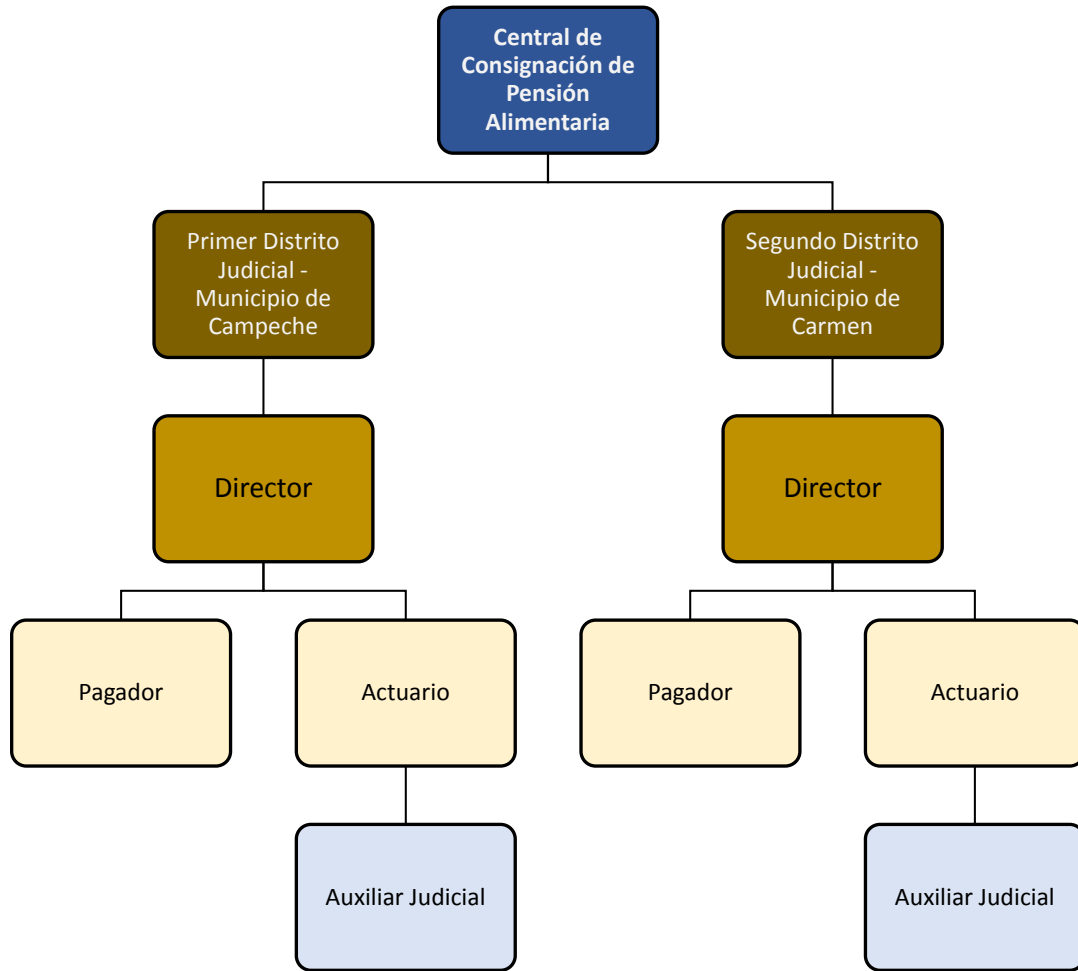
Central de Consignación de Pensión Alimentaria

Primer Distrito Judicial - Municipio de Campeche

Director

Pagador

Actuario

Auxiliar Judicial

Segundo Distrito Judicial - Municipio de Carmen

Director

Pagador

Actuario

Auxiliar Judicial